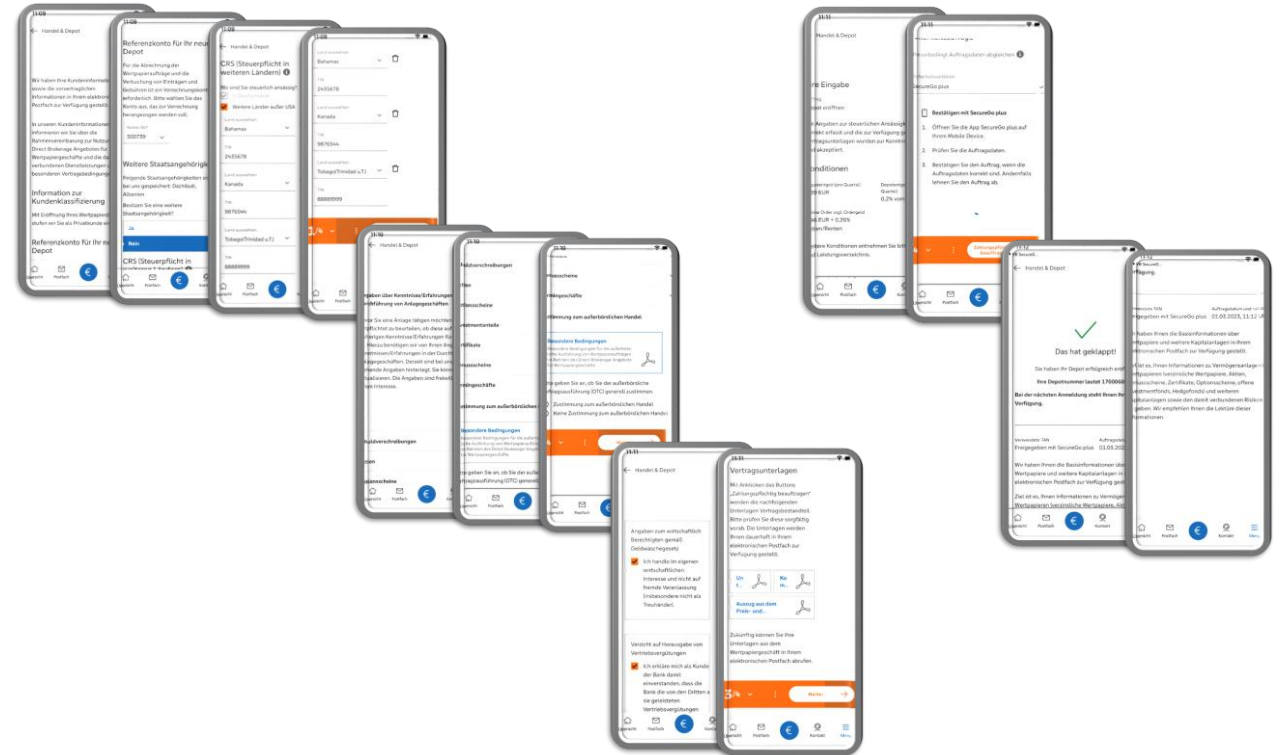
11:09

Handel & Depot

Wir haben Ihre Kundeninformationen sowie die vorvertraglichen Informationen in Ihrem elektronischen Postfach zur Verfügung gestellt.

In unseren Kundeninformationen informieren wir Sie über die Rahmenvereinbarung zur Nutzung Direct Brokerage Angeboten für Wertpapiergeschäfte und die dazu verbundenen Dienstleistungen / besonderen Vertragsbedingungen

Information zur Kundenklassifizierung

Mit Eröffnung Ihres Wertpapierdepots stufen wir Sie als Privatkunde ein.

Referenzkonto für Ihr neues Depot

11:09

Referenzkonto für Ihr neues Depot

Für die Abrechnung der Wertpapieraufträge und die Verbuchung von Erträgen und Gebühren ist ein Verrechnungskonto erforderlich. Bitte wählen Sie das Konto aus, das zur Verrechnung herangezogen werden soll.

500739

Weitere Staatsangehörigkeit

Folgende Staatsangehörigkeiten sind bei uns gespeichert: Deutschland, Albanien

Besitzen Sie eine weitere Staatsangehörigkeit?

Ja

Nein

CRS (Steuerpflicht in weiteren Ländern)

11:09

Handel & Depot

CRS (Steuerpflicht in weiteren Ländern)

Wo sind Sie steuerlich ansässig?

Weitere Länder außer USA

Land auswählen
Bahamas

TIN
2435678

Land auswählen
Kanada

TIN
9876544

Land auswählen
Tobago(Trinidad u.T.)

TIN
88889999

Land auswählen
Bahamas

TIN
2435678

Land auswählen
Kanada

TIN
9876544

Land auswählen
Tobago(Trinidad u.T.)

TIN
88889999

11:10

Handel & Depot

Angaben über Kenntnisse/Erfahrungen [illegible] Ausführung von Anlagegeschäften

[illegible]

11:10

Anleihen
Optionsscheine
Zertifikate
Investmentanteile
Hedgefonds
Genussscheine
Termingeschäfte
Zustimmung zum außerbörslichen Handel

Besondere Bedingungen

11:10

Optionsscheine
Termingeschäfte
Zustimmung zum außerbörslichen Handel

Besondere Bedingungen

Bitte geben Sie an, ob Sie der außerbörslichen Auftragsausführung (OTC) generell zustimmen.

Zustimmung zum außerbörslichen Handel
Keine Zustimmung zum außerbörslichen Handel

11:11

Handel & Depot

Angaben zum wirtschaftlich Berechtigten gemäß Geldwäschegesetz

Ich handle im eigenen wirtschaftlichen Interesse und nicht auf fremde Veranlassung (insbesondere nicht als Treuhänder).

Verzicht auf Herausgabe von Vertriebsvergütungen

Ich erkläre mich als Kunde der Bank damit einverstanden, dass die Bank die von den Dritten a sie geleisteten Vertriebsvergütungen

11:11

Vertragsunterlagen

Mit Anklicken des Buttons „Zahlungspflichtig beauftragen" werden die nachfolgenden Unterlagen Vertragsbestandteil. Bitte prüfen Sie diese sorgfältig vorab. Die Unterlagen werden Ihnen dauerhaft in Ihrem elektronischen Postfach zur Verfügung gestellt.

Auszug aus dem Preis- und ...

Zukünftig können Sie Ihre Unterlagen aus dem Wertpapiergeschäft in Ihrem elektronischen Postfach abrufen.

Weiter

Übersicht Postfach Kontakt Menu

11:11

Handel & Depot

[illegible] Eingabe

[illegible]

Konditionen

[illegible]

11:11

Bestätigen mit SecureGo plus

1. Öffnen Sie die App SecureGo plus auf Ihrem Mobile Device.
2. Prüfen Sie die Auftragsdaten.
3. Bestätigen Sie den Auftrag, wenn die Auftragsdaten korrekt sind. Andernfalls lehnen Sie den Auftrag ab.

11:12

Handel & Depot

Das hat geklappt!

Sie haben Ihr Depot erfolgreich eröffnet.

Ihre Depotnummer lautet 1700068

Bei der nächsten Anmeldung steht Ihnen Ihr Depot zur Verfügung.

Verwendete TAN
Freigegeben mit SecureGo plus

Auftragsdatum
01.05.2025

Wir haben Ihnen die Basisinformationen über Wertpapiere und weitere Kapitalanlagen in Ihrem elektronischen Postfach zur Verfügung gestellt.

11:12

Freigegeben mit SecureGo plus

01.05.2025, 11:12

Wir haben Ihnen die Basisinformationen über Wertpapiere und weitere Kapitalanlagen in Ihrem elektronischen Postfach zur Verfügung gestellt.

Ziel ist es, Ihnen Informationen zu Vermögensanlagen in Wertpapieren (verzinsliche Wertpapiere, Aktien, Optionsscheine, Zertifikate, Optionsscheine, offene Investmentfonds, Hedgefonds) und weiteren Kapitalanlagen sowie den damit verbundenen Risiken zu geben. Wir empfehlen Ihnen die Lektüre dieser Informationen.

Übersicht Postfach Kontakt Menu